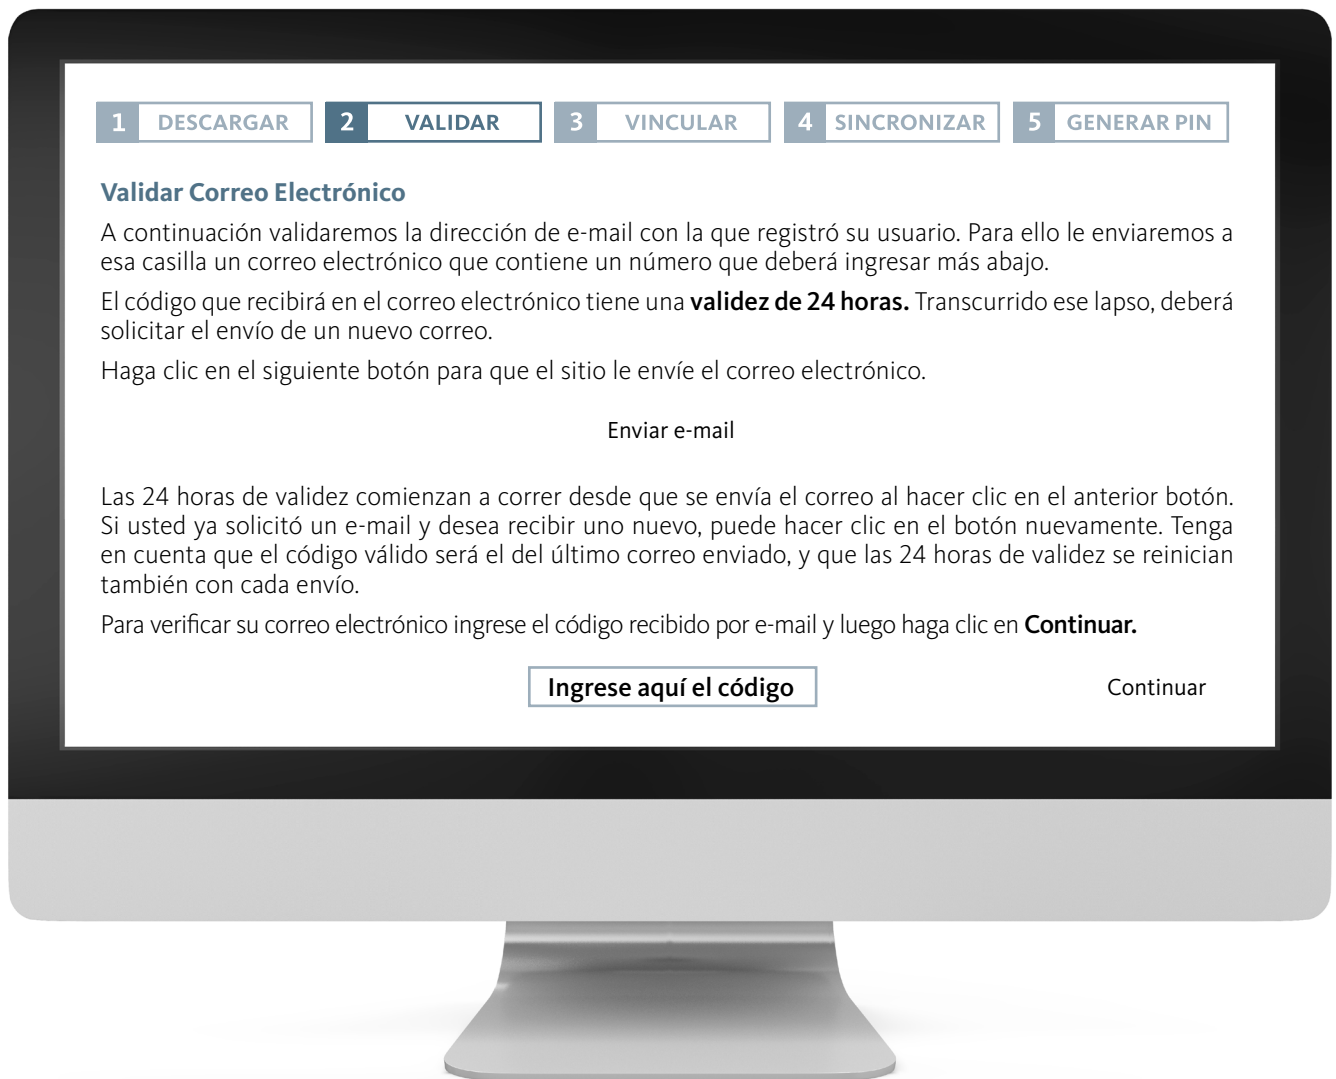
1 DESCARGAR
2 VALIDAR
3 VINCULAR
4 SINCRONIZAR
5 GENERAR PIN

Validar Correo Electrónico

A continuación validaremos la dirección de e-mail con la que registró su usuario. Para ello le enviaremos a esa casilla un correo electrónico que contiene un número que deberá ingresar más abajo.

El código que recibirá en el correo electrónico tiene una **validez de 24 horas.** Transcurrido ese lapso, deberá solicitar el envío de un nuevo correo.

Haga clic en el siguiente botón para que el sitio le envíe el correo electrónico.

Enviar e-mail

Las 24 horas de validez comienzan a correr desde que se envía el correo al hacer clic en el anterior botón. Si usted ya solicitó un e-mail y desea recibir uno nuevo, puede hacer clic en el botón nuevamente. Tenga en cuenta que el código válido será el del último correo enviado, y que las 24 horas de validez se reinician también con cada envío.

Para verificar su correo electrónico ingrese el código recibido por e-mail y luego haga clic en **Continuar.**

Ingrese aquí el código

Continuar